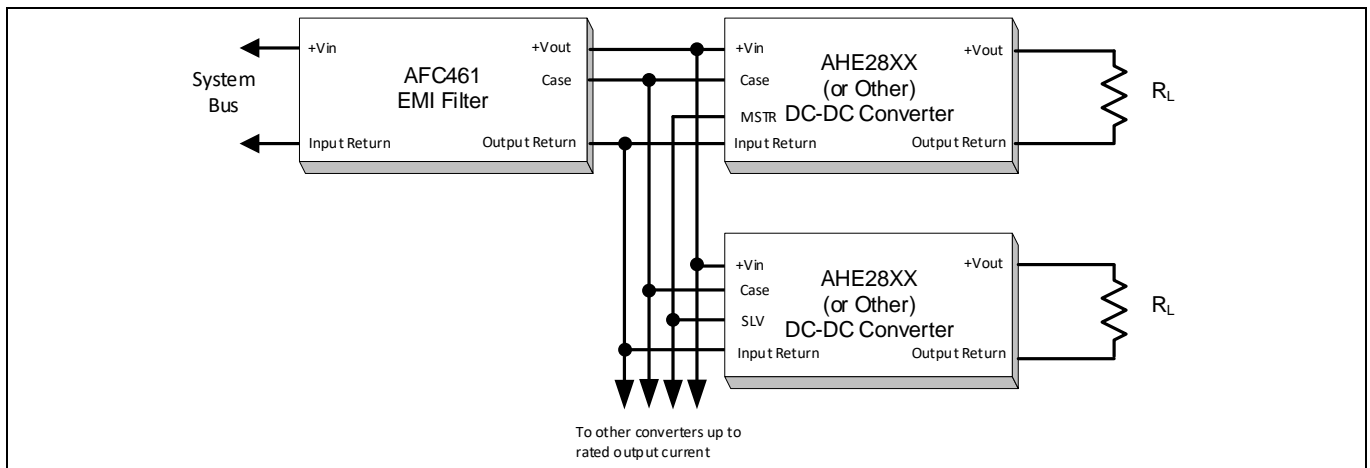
System Bus

+Vin
Input Return
AFC461
EMI Filter
+Vout
Case
Output Return

+Vin
Case
MSTR
Input Return
AHE28XX
(or Other)
DC-DC Converter
+Vout
Output Return
$R_L$

+Vin
Case
SLV
Input Return
AHE28XX
(or Other)
DC-DC Converter
+Vout
Output Return
$R_L$

To other converters up to rated output current